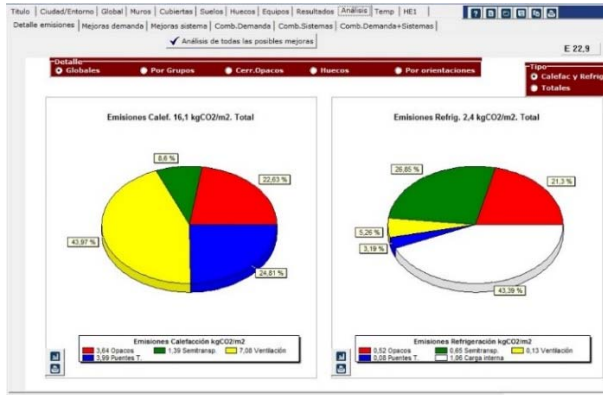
Titulo | Ciudad/Entorno | Global | Muros | Cubiertas | Suelos | Huecos | Equipos | Resultados | Análisis | Temp | HE1

Detalle emisiones | Mejoras demanda | Mejoras sistema | Comb.Demanda | Comb.Sistemas | Comb.Demanda+Sistemas

Análisis de todas las posibles mejoras

E 22,9

Detalle
Globales
Por Grupos
Cerr.Opacos
Huecos
Por orientaciones

Tipo
Calefac y Refrig
Totales

Emisiones Calef. 16,1 kgCO2/m2. Total

8,6 %
22,63 %
43,97 %
24,81 %

Emisiones Calefacción kgCO2/m2
3,64 Opacos
1,39 Semitransp.
7,08 Ventilación
3,99 Puentes T.

Emisiones Refrig. 2,4 kgCO2/m2. Total

26,85 %
21,3 %
5,26 %
3,19 %
43,39 %

Emisiones Refrigeración kgCO2/m2
0,52 Opacos
0,65 Semitransp.
0,13 Ventilación
0,08 Puentes T.
1,06 Carga interna